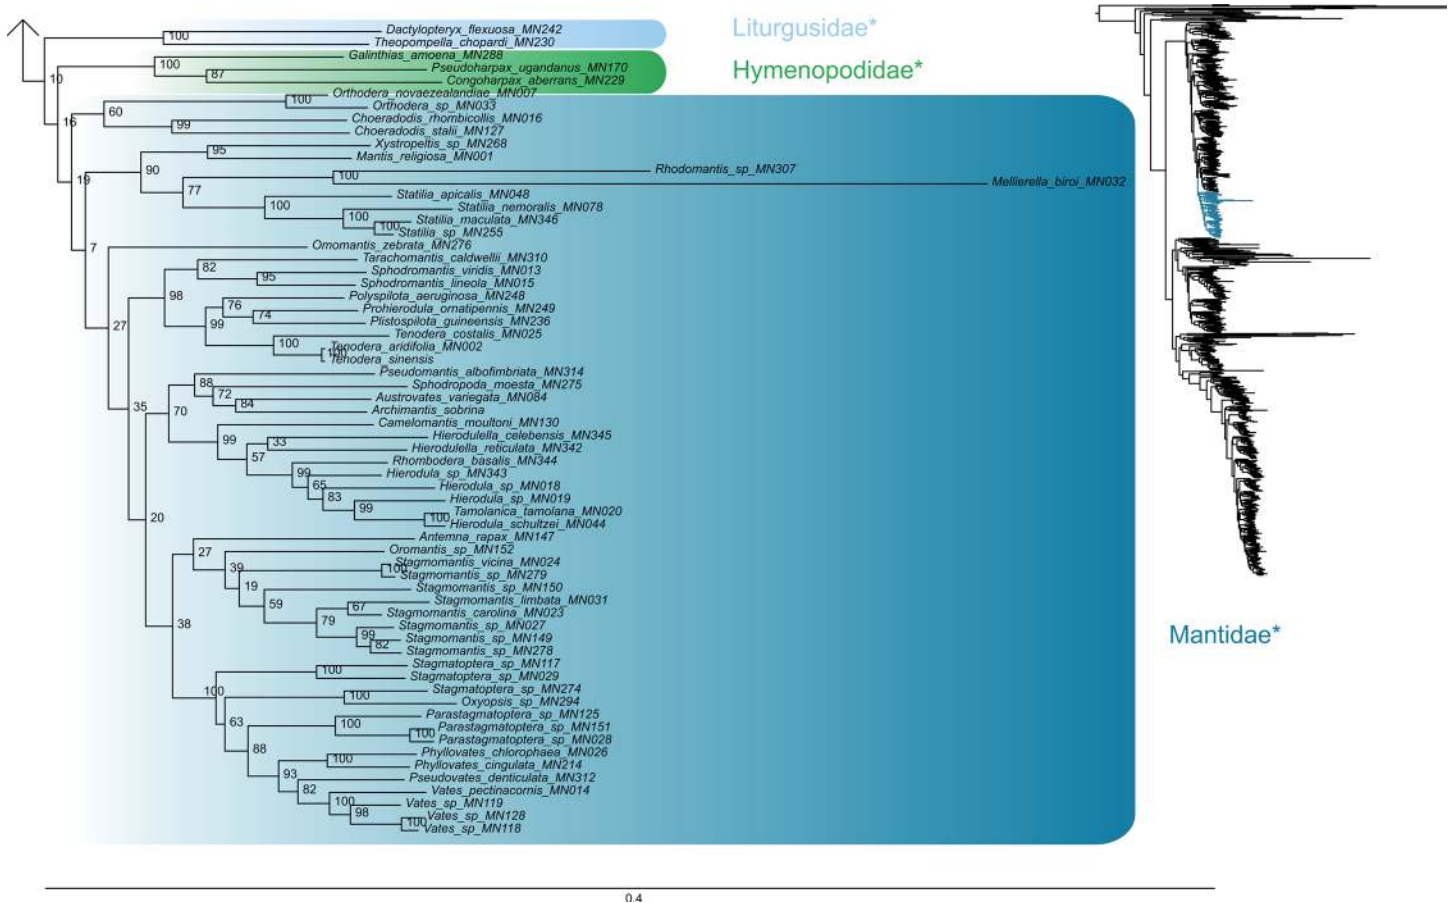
100
Dactylopteryx_flexuosa_MN242
Theopompella_chopardi_MN230
Liturgusidae*
Galinthias_amoena_MN288
100
Pseudoharpax_ugandanus_MN170
87
Congoharpax_aberrans_MN229
Hymenopodidae*
10
Orthodera_novaezealandiae_MN007
100
Orthodera_sp_MN033
60
16
Choeradodis_rhombicollis_MN016
99
Choeradodis_stalii_MN127
Xystropeltis_sp_MN268
95
Mantis_religiosa_MN001
90
Rhodomantis_sp_MN307
100
Mellierella_biroi_MN032
19
77
Statilia_apicalis_MN048
100
Statilia_nemoralis_MN078
100
Statilia_maculata_MN346
100
Statilia_sp_MN255
7
Omomantis_zebrata_MN276
Tarachomantis_caldwellii_MN310
82
Sphodromantis_viridis_MN013
95
Sphodromantis_lineola_MN015
98
Polyspilota_aeruginosa_MN248
76
Prohierodula_ornatipennis_MN249
74
Plistospilota_guineensis_MN236
27
99
Tenodera_costalis_MN025
100
Tenodera_aridifolia_MN002
100
Tenodera_sinensis
Pseudomantis_albofimbriata_MN314
88
Sphodropoda_moesta_MN275
72
Austrovates_variegata_MN084
84
Archimantis_sobrina
35
70
Camelomantis_moultoni_MN130
Hierodulella_celebensis_MN345
99
33
Hierodulella_reticulata_MN342
57
Rhombodera_basalis_MN344
99
Hierodula_sp_MN343
65
Hierodula_sp_MN018
83
Hierodula_sp_MN019
99
Tamolanica_tamolana_MN020
100
Hierodula_schultzei_MN044
20
Antemna_rapax_MN147
27
Oromantis_sp_MN152
39
Stagmomantis_vicina_MN024
100
Stagmomantis_sp_MN279
19
Stagmomantis_sp_MN150
59
Stagmomantis_limbata_MN031
67
Stagmomantis_carolina_MN023
79
Stagmomantis_sp_MN027
99
Stagmomantis_sp_MN149
82
Stagmomantis_sp_MN278
38
100
Stagmatoptera_sp_MN117
Stagmatoptera_sp_MN029
100
Stagmatoptera_sp_MN274
100
Oxyopsis_sp_MN294
63
Parastagmatoptera_sp_MN125
100
Parastagmatoptera_sp_MN151
100
Parastagmatoptera_sp_MN028
88
Phyllovates_chlorophaea_MN026
100
Phyllovates_cingulata_MN214
93
Pseudovates_denticulata_MN312
82
Vates_pectinacornis_MN014
100
Vates_sp_MN119
98
Vates_sp_MN128
100
Vates_sp_MN118
Mantidae*
0.4